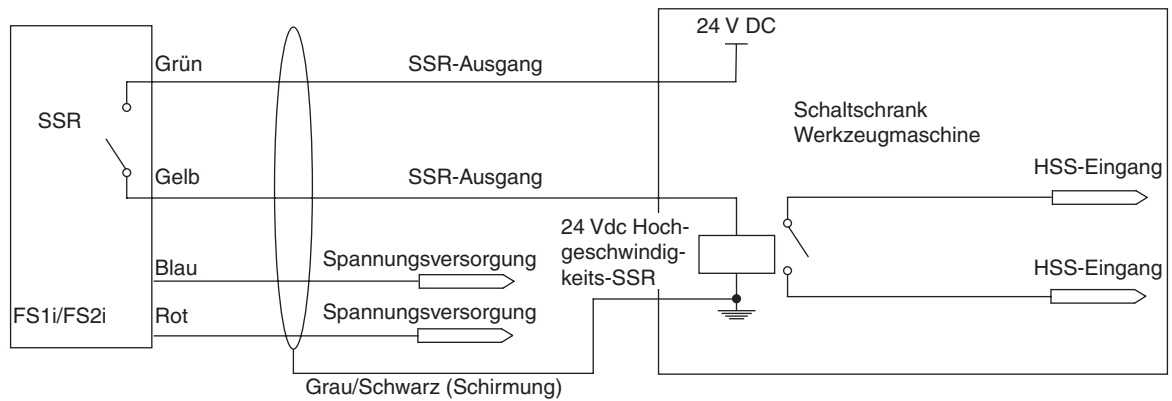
24 V DC

SSR

Grün

SSR-Ausgang

Schaltschrank Werkzeugmaschine

Gelb

SSR-Ausgang

HSS-Eingang

24 Vdc Hochgeschwindigkeits-SSR

Blau

Spannungsversorgung

HSS-Eingang

FS1i/FS2i

Rot

Spannungsversorgung

Grau/Schwarz (Schirmung)